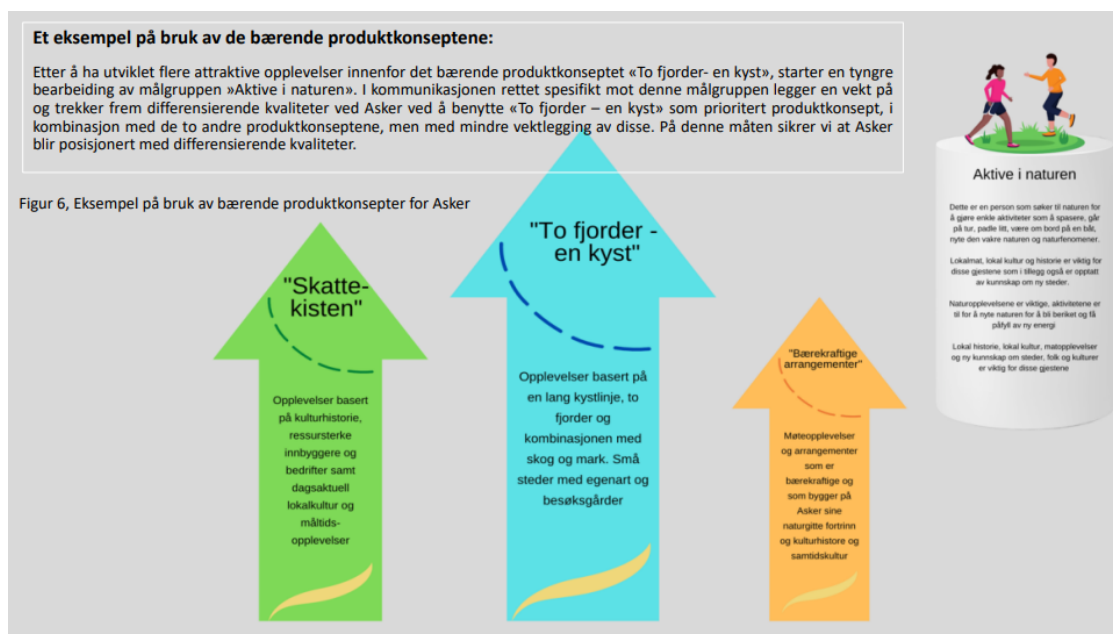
Et eksempel på bruk av de bærende produktkonseptene:

Etter å ha utviklet flere attraktive opplevelser innenfor det bærende produktkonseptet «To fjorder- en kyst», starter en tyngre bearbeiding av målgruppen »Aktive i naturen». I kommunikasjonen rettet spesifikt mot denne målgruppen legger en vekt på og trekker frem differensierende kvaliteter ved Asker ved å benytte «To fjorder – en kyst» som prioritert produktkonsept, i kombinasjon med de to andre produktkonseptene, men med mindre vektlegging av disse. På denne måten sikrer vi at Asker blir posisjonert med differensierende kvaliteter.

Figur 6, Eksempel på bruk av bærende produktkonsepter for Asker

"Skatte-kisten"

Opplevelser basert på kulturhistorie, ressursterke innbyggere og bedrifter samt dagsaktuell lokalkultur og måltids-opplevelser

"To fjorder - en kyst"

Opplevelser basert på en lang kystlinje, to fjorder og kombinasjonen med skog og mark. Små steder med egenart og besøksgårder

"Bærekraftige arrangementer"

Møteopplevelser og arrangementer som er bærekraftige og som bygger på Asker sine naturgitte fortrinn og kulturhistore og samtidskultur

Aktive i naturen

Dette er en person som søker til naturen for å gjøre enkle aktiviteter som å spasere, gå på tur, padle litt, være om bord på en båt, nyte den vakre naturen og naturfenomener.

Lokalmat, lokal kultur og historie er viktig for disse gjestene som i tillegg også er opptatt av kunnskap om ny steder.

Naturopplevelsene er viktige, aktivitetene er til for å nyte naturen for å bli beriket og få påfyll av ny energi

Lokal historie, lokal kultur, matopplevelser og ny kunnskap om steder, folk og kulturer er viktig for disse gjestene